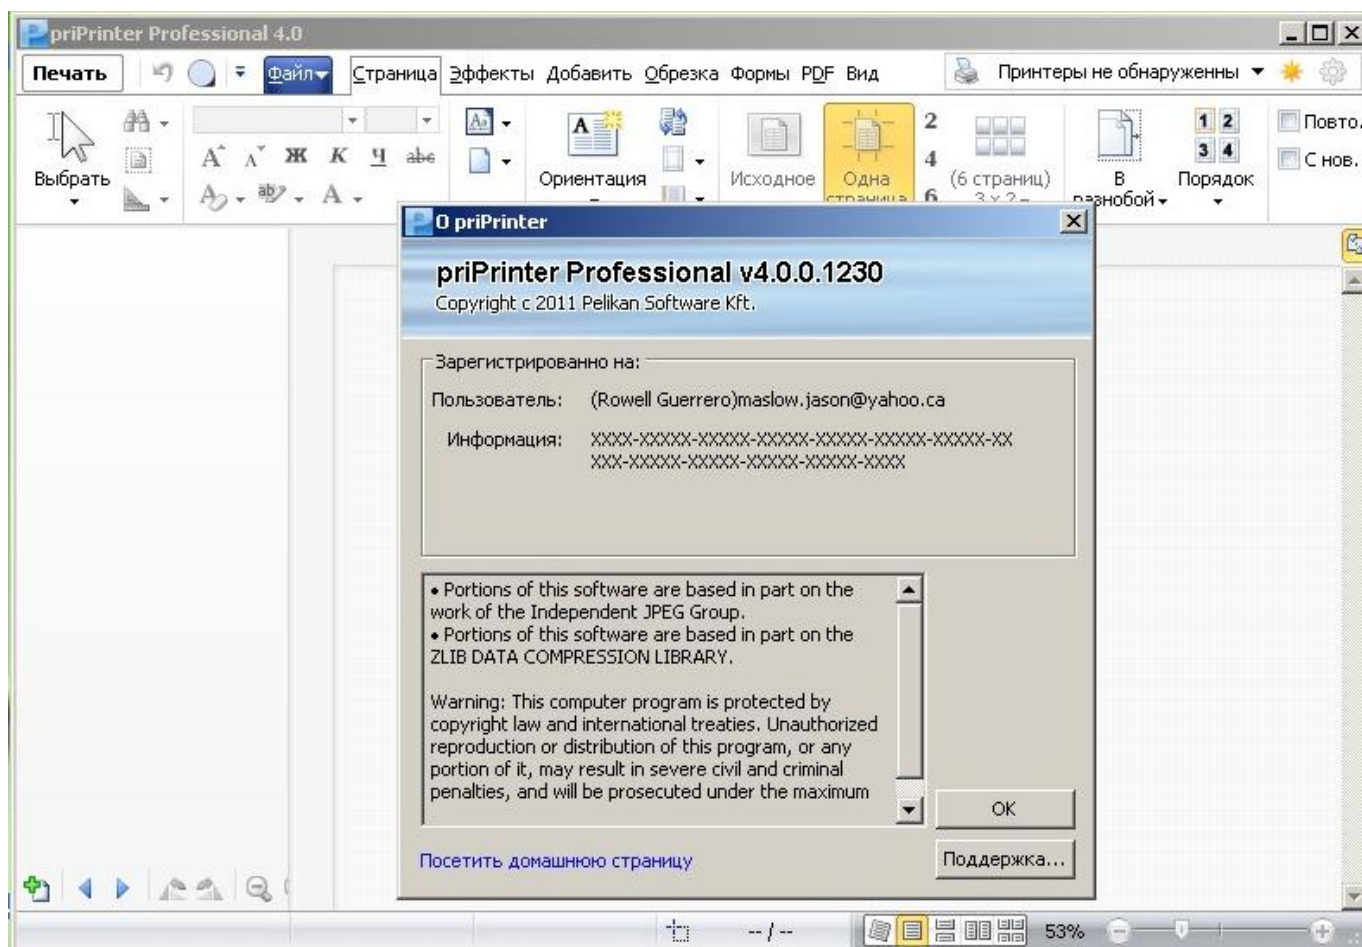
priPrinter Professional 4.0

Печать | Файл | Страница | Эффекты | Добавить | Обрезка | Формы | PDF | Вид | Принтеры не обнаруженны

Выбрать | Ж К Ч abc | Ориентация | Исходное | Одна страница | 2 4 6 | (6 страниц) 3 x 2 | В разнобой | 1 2 3 4 Порядок | Повто. | С нов.

О priPrinter

priPrinter Professional v4.0.0.1230
Copyright с 2011 Pelikan Software Kft.

Зарегистрированно на:
Пользователь: (Rowell Guerrero)maslow.jason@yahoo.ca
Информация: XXXX-XXXXX-XXXXX-XXXXX-XXXXX-XXXXX-XXXXX-XX XXX-XXXXX-XXXXX-XXXXX-XXXXX-XXXX

• Portions of this software are based in part on the work of the Independent JPEG Group.
• Portions of this software are based in part on the ZLIB DATA COMPRESSION LIBRARY.

Warning: This computer program is protected by copyright law and international treaties. Unauthorized reproduction or distribution of this program, or any portion of it, may result in severe civil and criminal penalties, and will be prosecuted under the maximum

OK

Посетить домашнюю страницу

Поддержка...

-- / --

53%